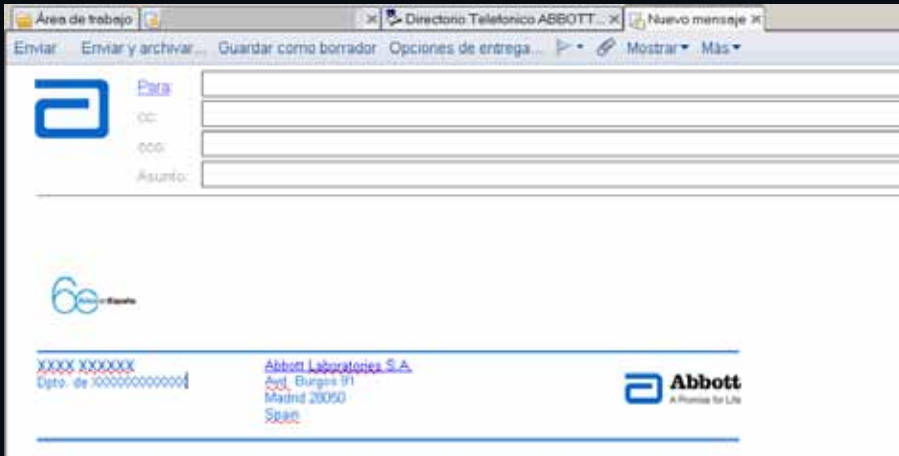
Área de trabajo | Directorio Telefonico ABBOTT... | Nuevo mensaje

Enviar  Enviar y archivar...  Guardar como borrador  Opciones de entrega...  Mostrar  Más

Para:
cc:
cco:
Asunto:

60 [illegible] España

XXXX XXXXXX
Dpto. de XXXXXXXXXXXX

Abbott Laboratories S.A.
Avd. Burgos 91
Madrid 28050
Spain

Abbott
A Promise for Life